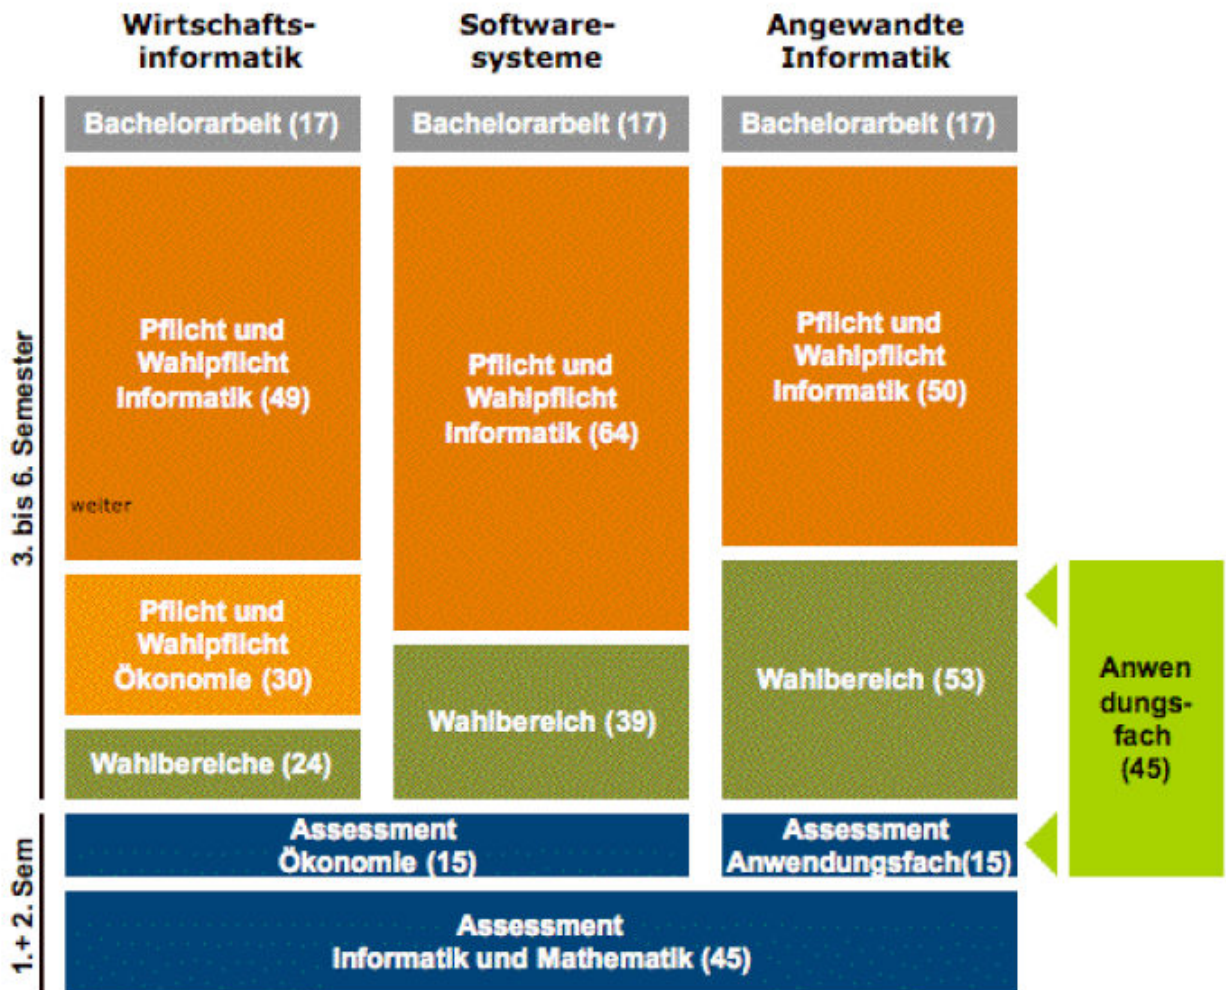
Wirtschaftsinformatik

Softwaresysteme

Angewandte Informatik

3. bis 6. Semester

Bachelorarbeit (17)

Bachelorarbeit (17)

Bachelorarbeit (17)

Pflicht und Wahlpflicht Informatik (49)

weiter

Pflicht und Wahlpflicht Informatik (64)

Pflicht und Wahlpflicht Informatik (50)

Pflicht und Wahlpflicht Ökonomie (30)

Wahlbereiche (24)

Wahlbereich (39)

Wahlbereich (53)

Anwendungsfach (45)

1.+ 2. Sem

Assessment Ökonomie (15)

Assessment Anwendungsfach(15)

Assessment Informatik und Mathematik (45)